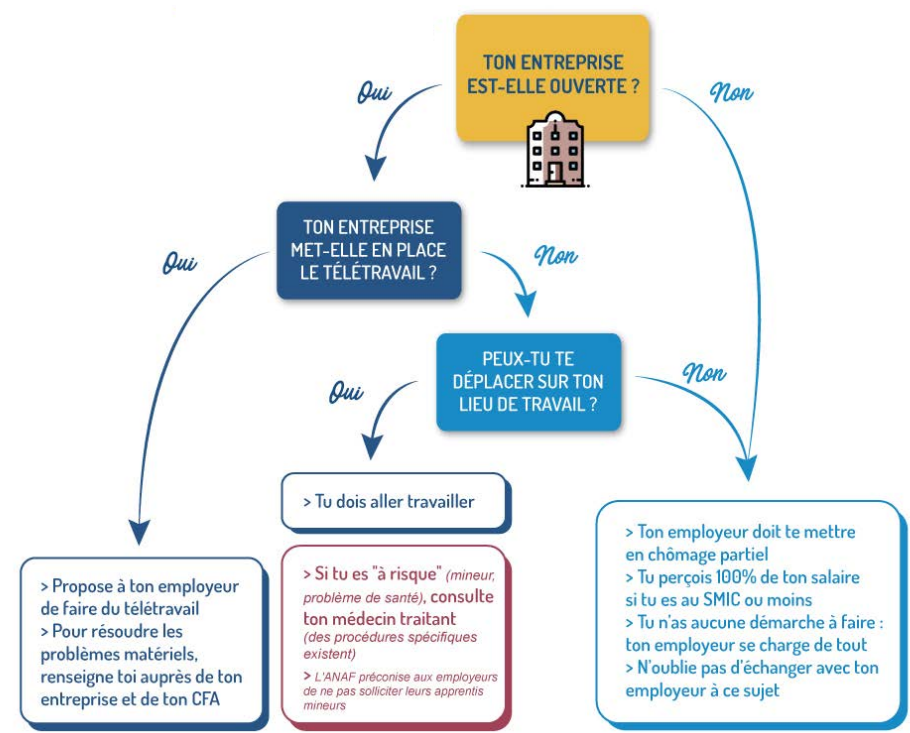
TON ENTREPRISE EST-ELLE OUVERTE ?

Oui

Non

TON ENTREPRISE MET-ELLE EN PLACE LE TÉLÉTRAVAIL ?

Oui

Non

PEUX-TU TE DÉPLACER SUR TON LIEU DE TRAVAIL ?

Oui

Non

> Tu dois aller travailler

> Si tu es "à risque" (mineur, problème de santé), consulte ton médecin traitant (des procédures spécifiques existent)

> L'ANAF préconise aux employeurs de ne pas solliciter leurs apprentis mineurs

> Propose à ton employeur de faire du télétravail
> Pour résoudre les problèmes matériels, renseigne toi auprès de ton entreprise et de ton CFA

> Ton employeur doit te mettre en chômage partiel
> Tu perçois 100% de ton salaire si tu es au SMIC ou moins
> Tu n'as aucune démarche à faire : ton employeur se charge de tout
> N'oublie pas d'échanger avec ton employeur à ce sujet